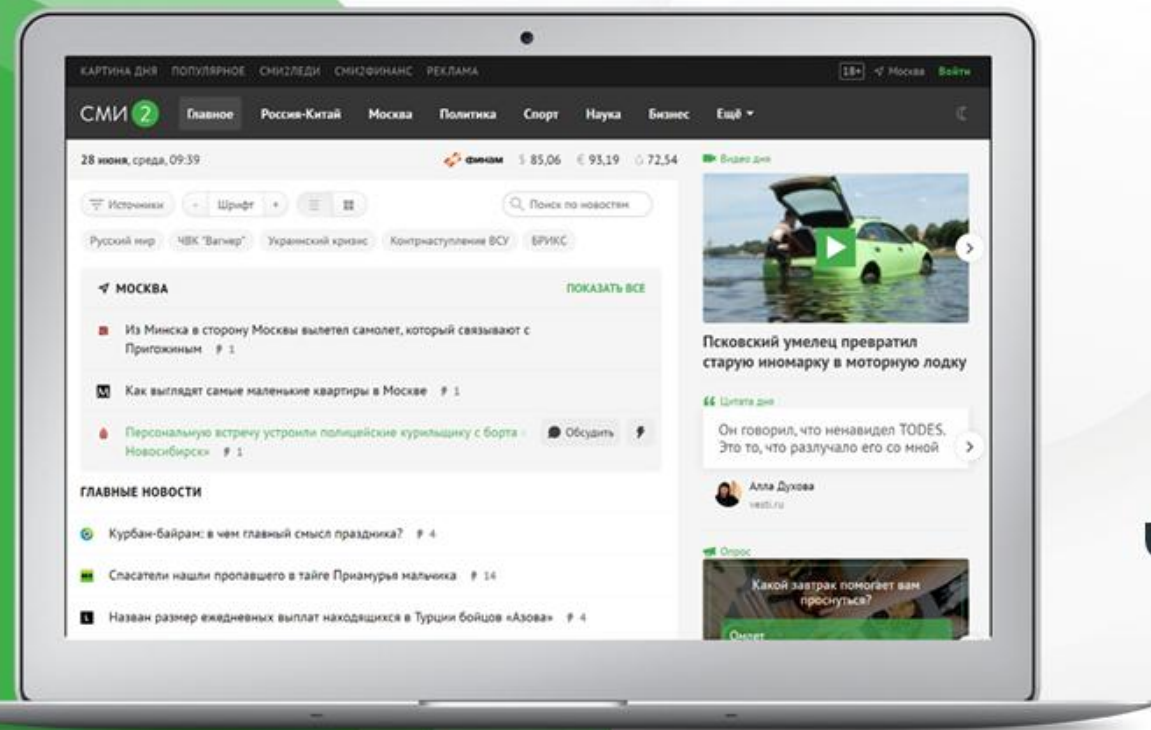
КАРТИНА ДНЯ ПОПУЛЯРНОЕ СМИ2ЛЕДИ СМИ2ФИНАНС РЕКЛАМА

18+ Москва Войти

СМИ 2 Главное Россия-Китай Москва Политика Спорт Наука Бизнес Ещё

28 июня, среда, 09:39

финам $ 85,06 € 93,19 72,54

Видео дня

Источники - Шрифт + 

Поиск по новостям

Русский мир ЧВК "Вагнер" Украинский кризис Контрнаступление ВСУ БРИКС

МОСКВА

ПОКАЗАТЬ ВСЕ

Из Минска в сторону Москвы вылетел самолет, который связывают с Пригожиным 1

Как выглядят самые маленькие квартиры в Москве 1

Персональную встречу устроили полицейские курильщику с борта «Новосибирск» 1

Обсудить

ГЛАВНЫЕ НОВОСТИ

Курбан-байрам: в чем главный смысл праздника? 4

Спасатели нашли пропавшего в тайге Приамурья мальчика 14

Назван размер ежедневных выплат находящихся в Турции бойцов «Азова» 4

Псковский умелец превратил старую иномарку в моторную лодку

Цитата дня

Он говорил, что ненавидел TODES. Это то, что разлучало его со мной

Алла Духова
vesti.ru

Опрос

Какой завтрак поможет вам проснуться?

Омлет